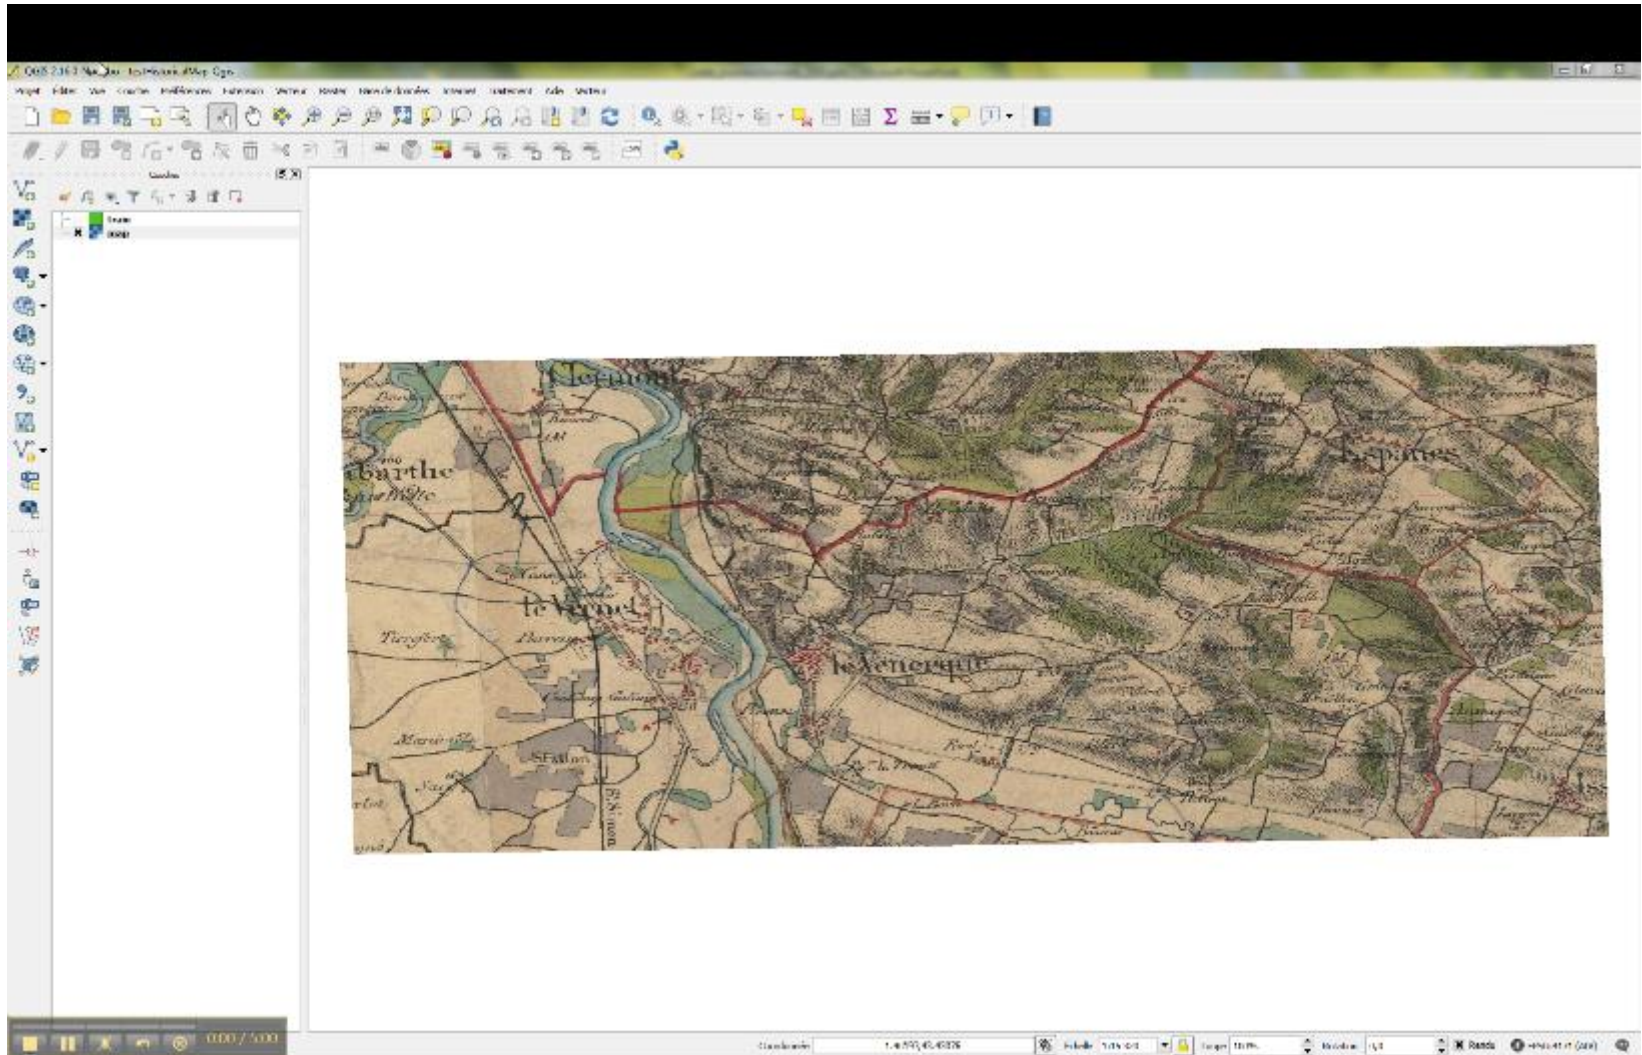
QGIS 2.16.3 Nødebo - TestHistoricalMap Qgs

Projet Éditer Vue Couche Préférences Extension Vecteur Raster Base de données Internet Traitement Aide Vecteur

Couches

Clermont

barthe

le Vernet

le Venerque

Espanès

S.Sauveur

Coordonnée 1.4693,43.4926 Échelle Loupe 100% Rotation 0,0 Rendu

0:00 / 5:00